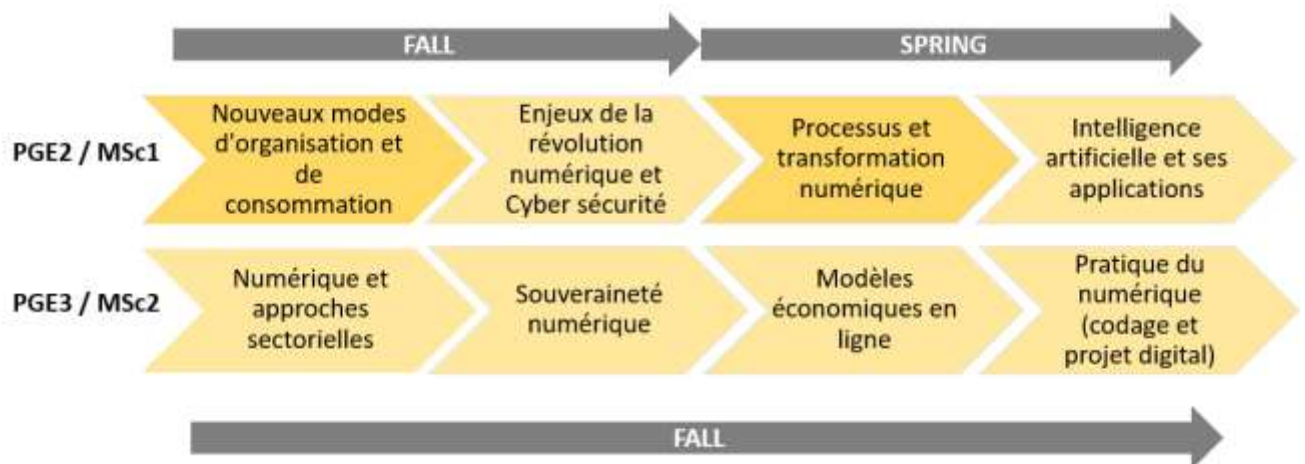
FALL

SPRING

PGE2 / MSc1

Nouveaux modes d'organisation et de consommation

Enjeux de la révolution numérique et Cyber sécurité

Processus et transformation numérique

Intelligence artificielle et ses applications

PGE3 / MSc2

Numérique et approches sectorielles

Souveraineté numérique

Modèles économiques en ligne

Pratique du numérique (codage et projet digital)

FALL